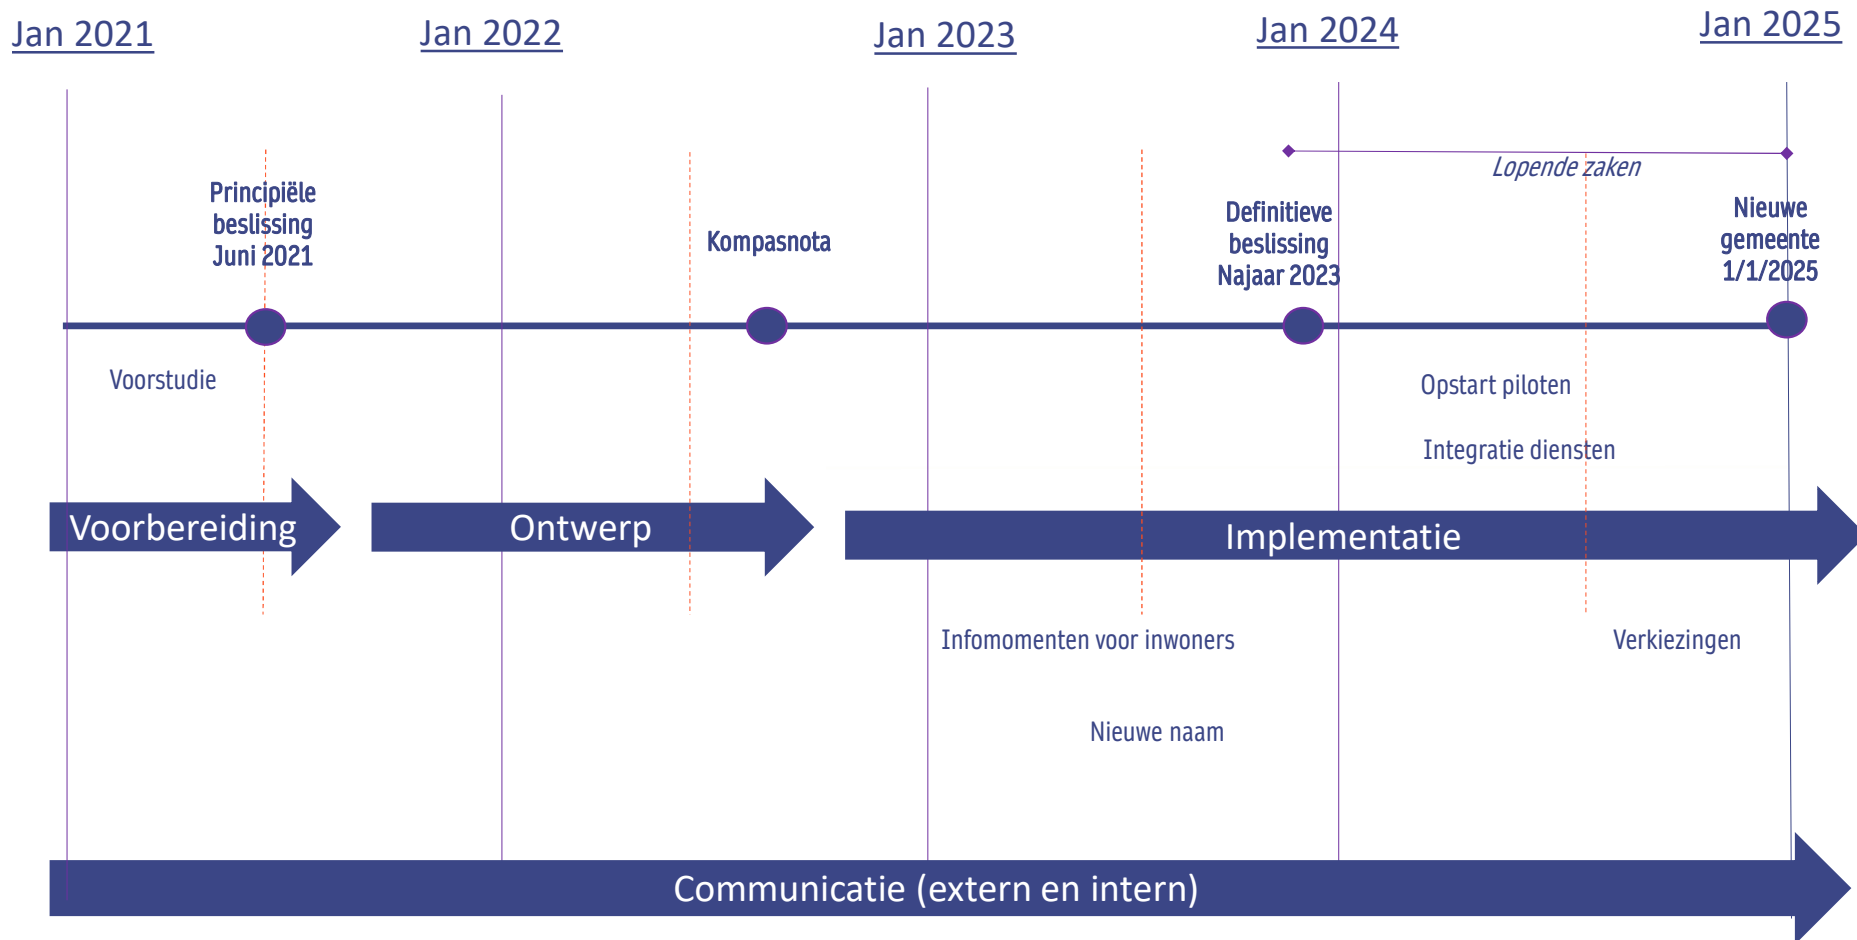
Jan 2021

Jan 2022

Jan 2023

Jan 2024

Jan 2025

Lopende zaken

Principiële beslissing Juni 2021

Kompasnota

Definitieve beslissing Najaar 2023

Nieuwe gemeente 1/1/2025

Voorstudie

Opstart piloten

Integratie diensten

Voorbereiding

Ontwerp

Implementatie

Infomomenten voor inwoners

Verkiezingen

Nieuwe naam

Communicatie (extern en intern)